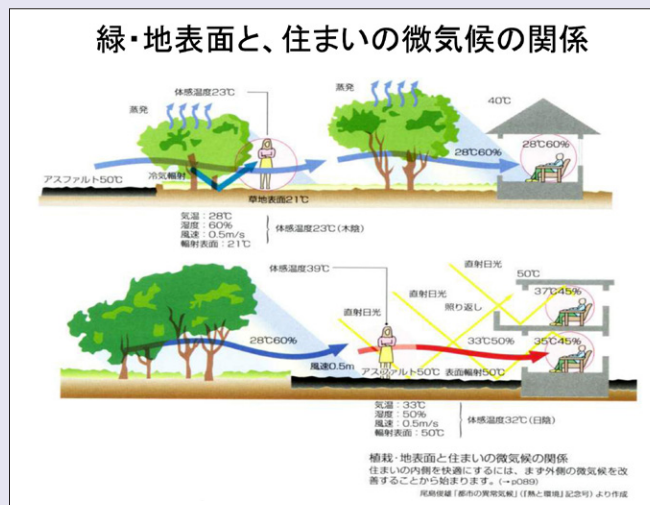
緑・地表面と、住まいの微気候の関係

体感温度23℃
蒸発
蒸発
40℃
28℃60%
28℃60%
アスファルト50℃
冷気輻射
草地表面21℃

気温：28℃
湿度：60%
風速：0.5m/s
輻射表面：21℃
体感温度23℃（木陰）

体感温度39℃
直射日光
50℃
直射日光
直射日光
照り返し
37℃45%
28℃60%
33℃50%
35℃45%
風速0.5m
アスファルト50℃
表面輻射50℃

気温：33℃
湿度：50%
風速：0.5m/s
輻射表面：50℃
体感温度32℃（日陰）

植栽・地表面と住まいの微気候の関係
住まいの内側を快適にするには、まず外側の微気候を改善することから始まります。（→p089）
尾島俊雄「都市の異常気候」（「熱と環境」記念号）より作成